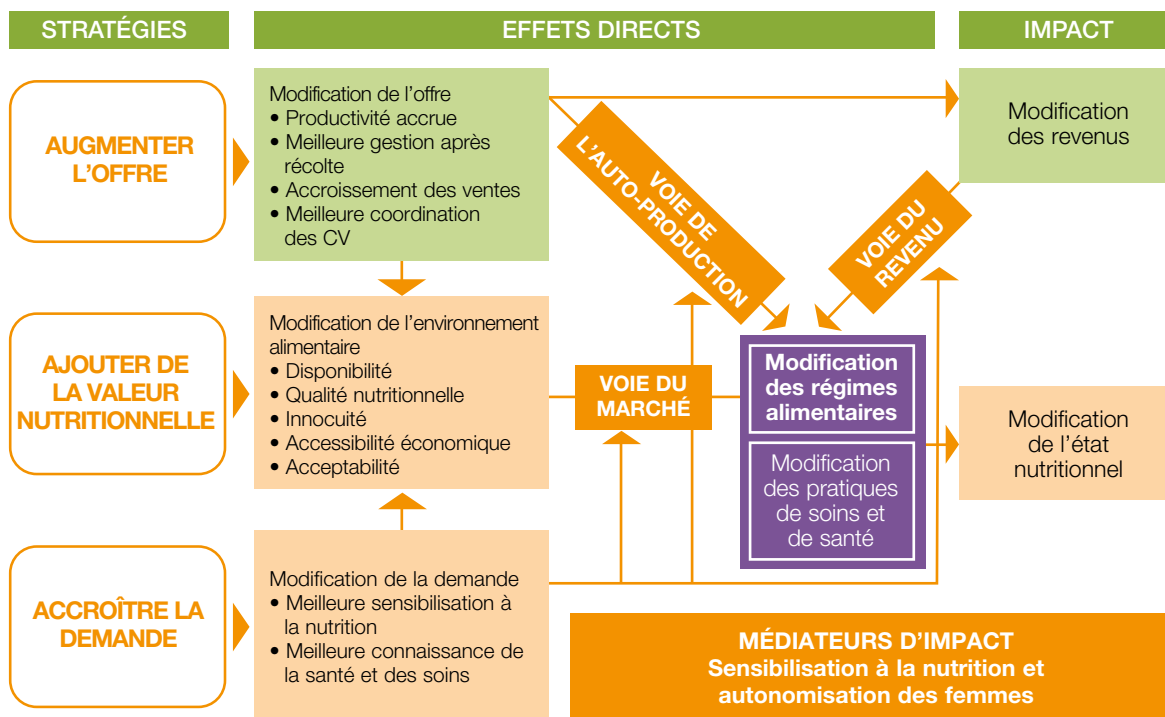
STRATÉGIES

EFFETS DIRECTS

IMPACT

AUGMENTER L'OFFRE

Modification de l'offre
• Productivité accrue
• Meilleure gestion après récolte
• Accroissement des ventes
• Meilleure coordination des CV

VOIE DE L'AUTO-PRODUCTION

Modification des revenus

VOIE DU REVENU

AJOUTER DE LA VALEUR NUTRITIONNELLE

Modification de l'environnement alimentaire
• Disponibilité
• Qualité nutritionnelle
• Innocuité
• Accessibilité économique
• Acceptabilité

VOIE DU MARCHÉ

Modification des régimes alimentaires

Modification des pratiques de soins et de santé

Modification de l'état nutritionnel

ACCROÎTRE LA DEMANDE

Modification de la demande
• Meilleure sensibilisation à la nutrition
• Meilleure connaissance de la santé et des soins

MÉDIATEURS D'IMPACT
Sensibilisation à la nutrition et autonomisation des femmes